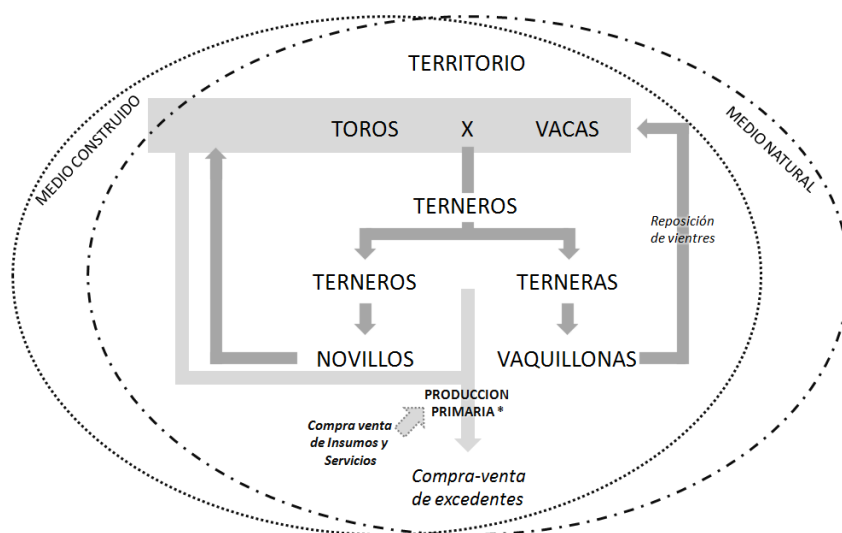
TERRITORIO

MEDIO CONSTRUIDO

MEDIO NATURAL

TOROS X VACAS

TERNEROS

Reposición de vientres

TERNEROS

TERNERAS

NOVILLOS

VAQUILLONAS

PRODUCCION PRIMARIA *

Compra venta de Insumos y Servicios

Compra-venta de excedentes